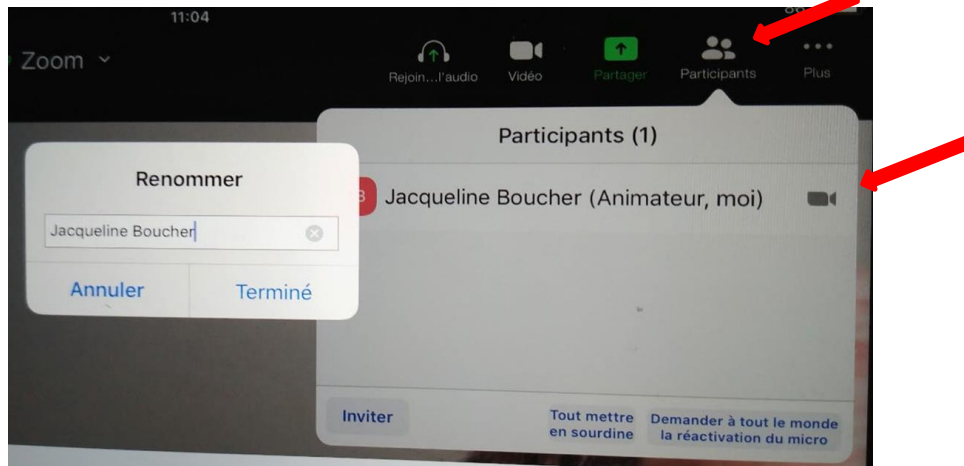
11:04

Zoom

Rejoin...l'audio

Vidéo

Partager

Participants

Plus

Participants (1)

B Jacqueline Boucher (Animateur, moi)

Renommer

Jacqueline Boucher

Annuler

Terminé

Inviter

Tout mettre en sourdine

Demander à tout le monde la réactivation du micro